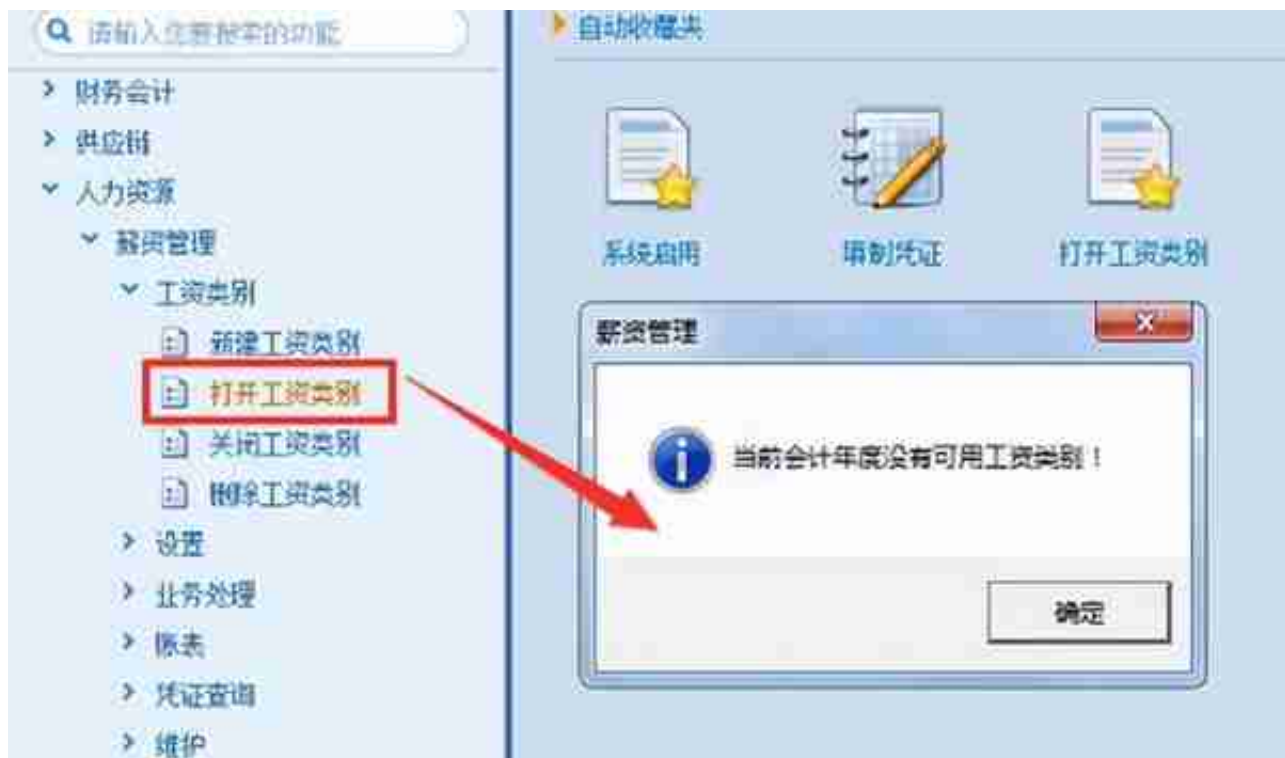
请输入您要搜索的功能
财务会计
供应链
人力资源
薪资管理
工资类别
新建工资类别
打开工资类别
关闭工资类别
删除工资类别
设置
业务处理
账表
凭证查询
维护

自动收藏夹

系统启用
填制凭证
打开工资类别

薪资管理
当前会计年度没有可用工资类别！
确定